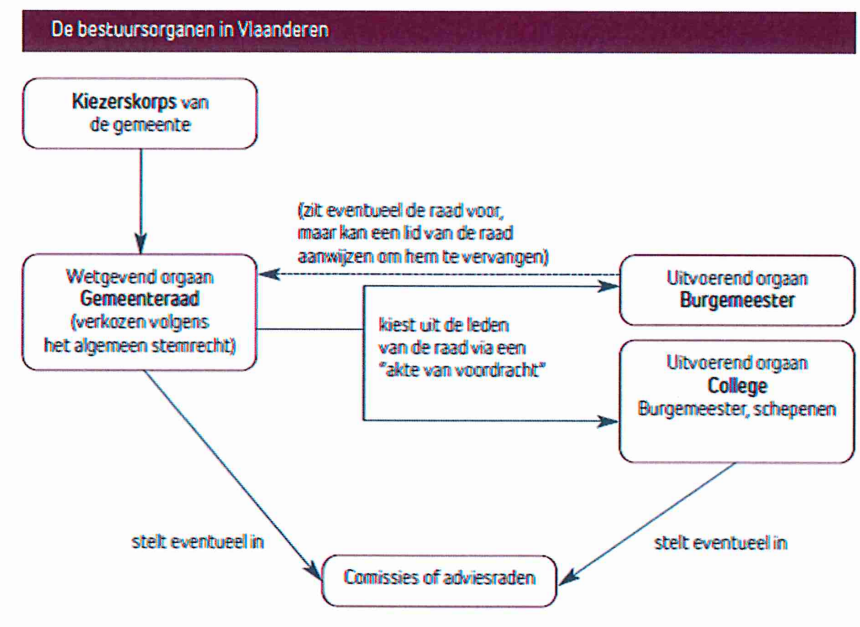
De bestuursorganen in Vlaanderen

Kiezerskorps van de gemeente

(zit eventueel de raad voor, maar kan een lid van de raad aanwijzen om hem te vervangen)

Wetgevend orgaan
Gemeenteraad
(verkozen volgens het algemeen stemrecht)

Uitvoerend orgaan
Burgemeester

kiest uit de leden van de raad via een "akte van voordracht"

Uitvoerend orgaan
College
Burgemeester, schepenen

stelt eventueel in

stelt eventueel in

Comissies of adviesraden